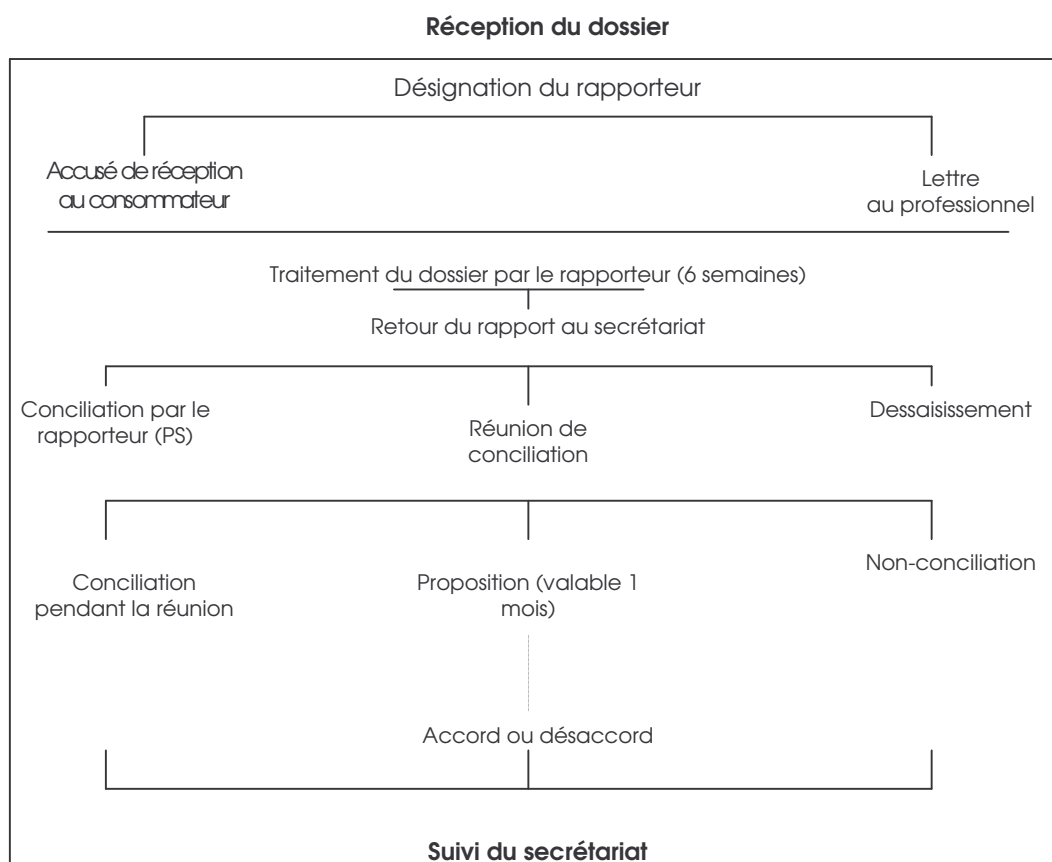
Réception du dossier

Désignation du rapporteur

Accusé de réception au consommateur

Lettre au professionnel

Traitement du dossier par le rapporteur (6 semaines)

Retour du rapport au secrétariat

Conciliation par le rapporteur (PS)

Réunion de conciliation

Dessaisissement

Conciliation pendant la réunion

Proposition (valable 1 mois)

Non-conciliation

Accord ou désaccord

Suivi du secrétariat